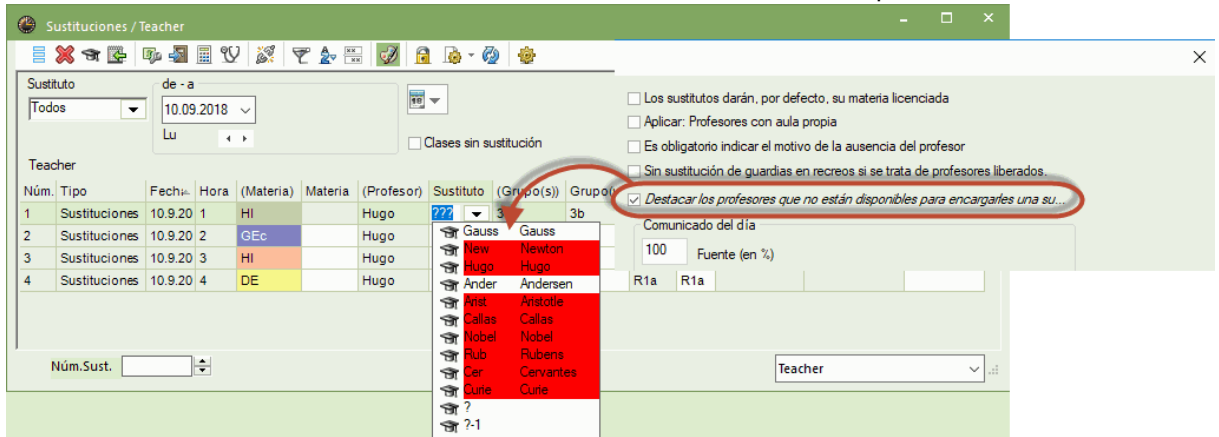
Sustituciones / Teacher

Sustituto
Todos
de - a
10.09.2018
Lu

Clases sin sustitución

Teacher

| Núm. | Tipo | Fech | Hora | (Materia) | Materia | (Profesor) | Sustituto | (Grupo(s)) | Grupo |
|---|---|---|---|---|---|---|---|---|---|
| 1 | Sustituciones | 10.9.20 | 1 | HI | | Hugo | ??? | 3 | 3b |
| 2 | Sustituciones | 10.9.20 | 2 | GEc | | Hugo | | | |
| 3 | Sustituciones | 10.9.20 | 3 | HI | | Hugo | | | |
| 4 | Sustituciones | 10.9.20 | 4 | DE | | Hugo | | | R1a R1a |

Gauss Gauss
New Newton
Hugo Hugo
Ander Andersen
Arist Aristotle
Callas Callas
Nobel Nobel
Rub Rubens
Cer Cervantes
Curie Curie
?
?-1

Núm.Sust.

Teacher

Los sustitutos darán, por defecto, su materia licenciada
Aplicar: Profesores con aula propia
Es obligatorio indicar el motivo de la ausencia del profesor
Sin sustitución de guardias en recreos si se trata de profesores liberados.
Destacar los profesores que no están disponibles para encargarles una su...
Comunicado del día
100 Fuente (en %)